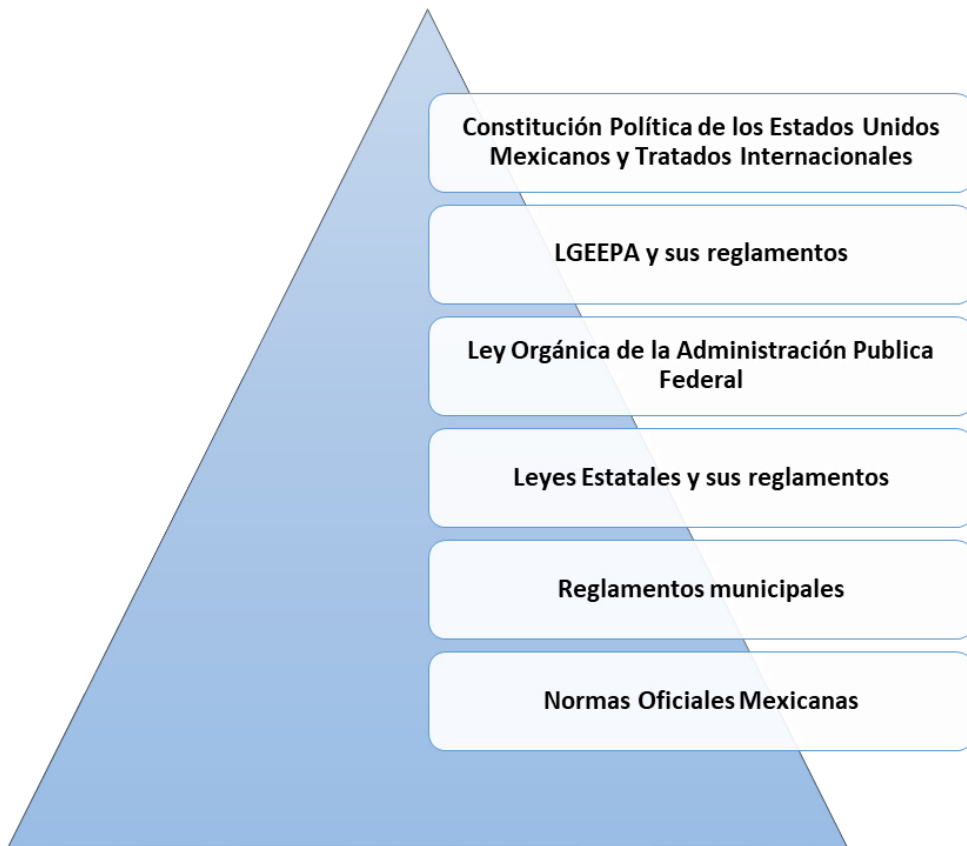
Constitución Política de los Estados Unidos Mexicanos y Tratados Internacionales

LGEEPA y sus reglamentos

Ley Orgánica de la Administración Publica Federal

Leyes Estatales y sus reglamentos

Reglamentos municipales

Normas Oficiales Mexicanas